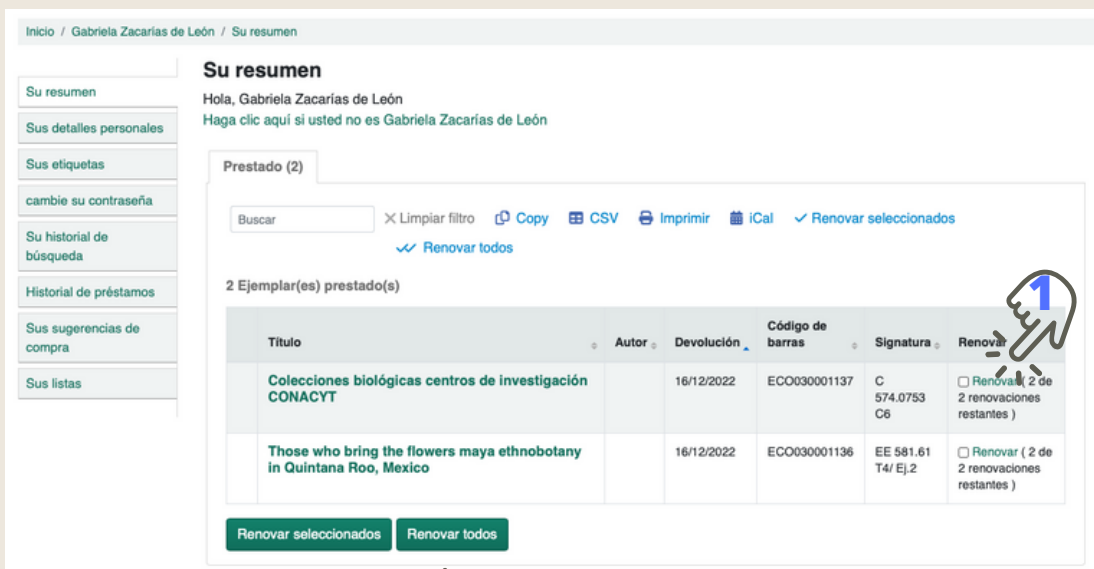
Inicio / Gabriela Zacarías de León / Su resumen

Su resumen
Sus detalles personales
Sus etiquetas
cambie su contraseña
Su historial de búsqueda
Historial de préstamos
Sus sugerencias de compra
Sus listas

Su resumen

Hola, Gabriela Zacarías de León
Haga clic aquí si usted no es Gabriela Zacarías de León

Prestado (2)

Buscar ✕ Limpiar filtro Copy CSV Imprimir iCal ✓ Renovar seleccionados
Renovar todos

2 Ejemplar(es) prestado(s)

1

| | Título | Autor | Devolución | Código de barras | Signatura | Renovar |
|---|---|---|---|---|---|---|
| | Colecciones biológicas centros de investigación CONACYT | | 16/12/2022 | ECO030001137 | C 574.0753 C6 | Renovar ( 2 de 2 renovaciones restantes ) |
| | Those who bring the flowers maya ethnobotany in Quintana Roo, Mexico | | 16/12/2022 | ECO030001136 | EE 581.61 T4/ Ej.2 | Renovar ( 2 de 2 renovaciones restantes ) |

Renovar seleccionados Renovar todos